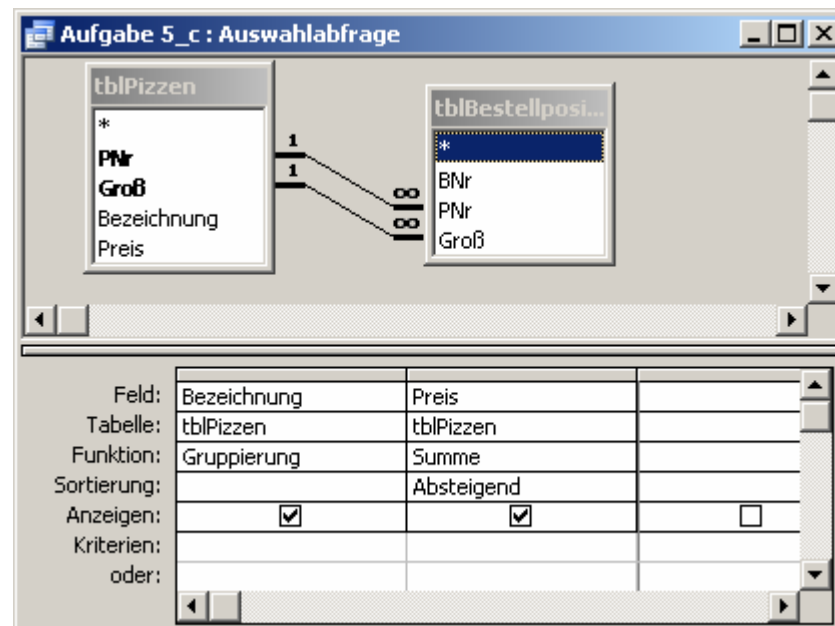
Aufgabe 5_c : Auswahlabfrage

tblPizzen
*
PNr
Groß
Bezeichnung
Preis

tblBestellposi...
*
BNr
PNr
Groß

1
1
∞
∞

| | | | |
|---|---|---|---|
| Feld: | Bezeichnung | Preis | |
| Tabelle: | tblPizzen | tblPizzen | |
| Funktion: | Gruppierung | Summe | |
| Sortierung: | | Absteigend | |
| Anzeigen: | ☑ | ☑ | ☐ |
| Kriterien: | | | |
| oder: | | | |